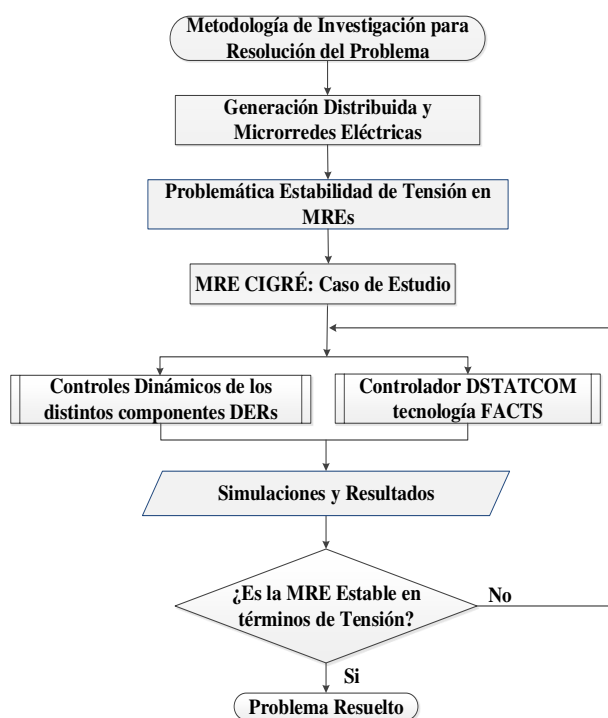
Metodología de Investigación para Resolución del Problema

Generación Distribuida y Microrredes Eléctricas

Problemática Estabilidad de Tensión en MREs

MRE CIGRÉ: Caso de Estudio

Controles Dinámicos de los distintos componentes DERs

Controlador DSTATCOM tecnología FACTS

Simulaciones y Resultados

¿Es la MRE Estable en términos de Tensión?

No

Si

Problema Resuelto